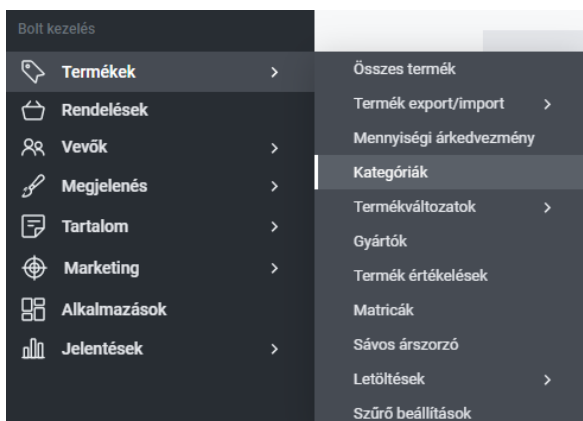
Bolt kezelés

Termékek >
Rendelések
Vevők >
Megjelenés >
Tartalom >
Marketing >
Alkalmazások
Jelentések >

Összes termék
Termék export/import >
Mennyiségi árkedvezmény
Kategóriák
Termékváltozatok >
Gyártók
Termék értékelések
Matricák
Sávos árszorzó
Letöltések >
Szűrő beállítások